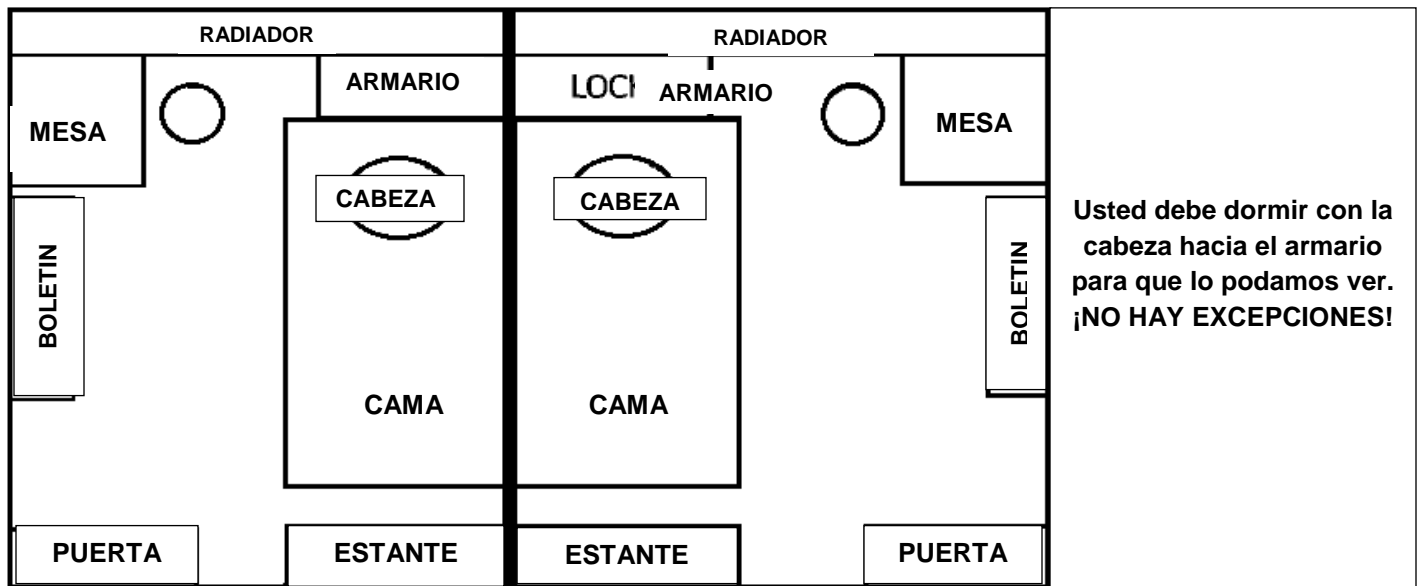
RADIADOR

MESA

ARMARIO

CABEZA

BOLETIN

CAMA

PUERTA

ESTANTE

RADIADOR

LOCI

ARMARIO

MESA

CABEZA

BOLETIN

CAMA

ESTANTE

PUERTA

Usted debe dormir con la cabeza hacia el armario para que lo podamos ver. ¡NO HAY EXCEPCIONES!